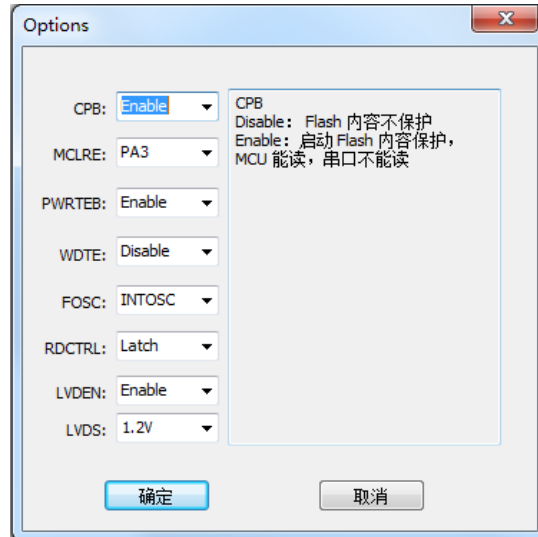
Options

CPB: Enable
MCLRE: PA3
PWRTEB: Enable
WDTE: Disable
FOSC: INTOSC
RDCTRL: Latch
LVDEN: Enable
LVDS: 1.2V

CPB
Disable：Flash 内容不保护
Enable：启动 Flash 内容保护，MCU 能读，串口不能读

确定
取消